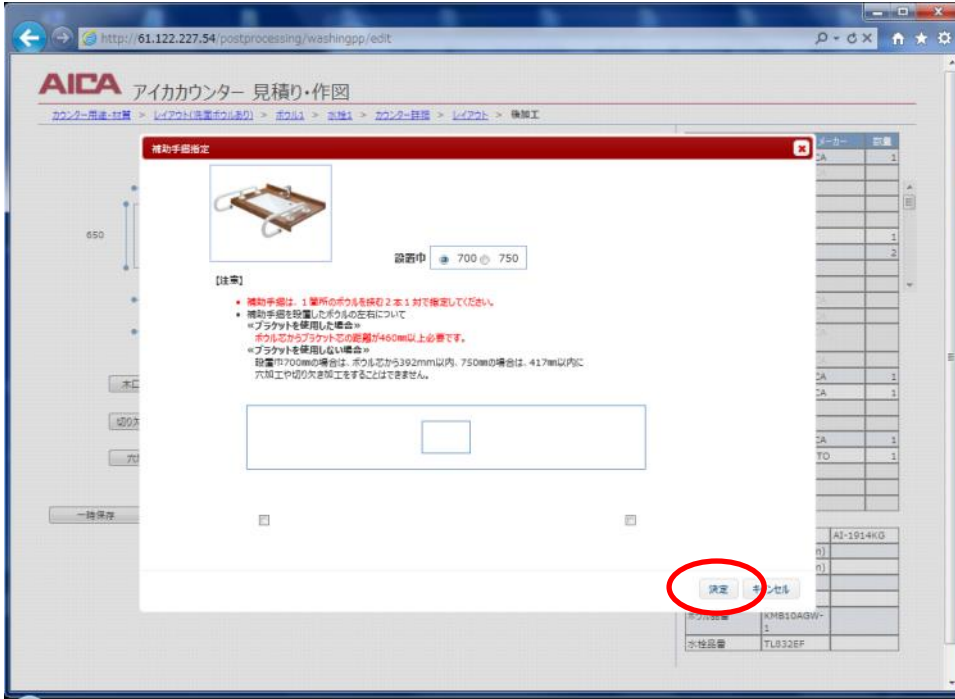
http://61.122.227.54/postprocessing/washingpp/edit

AICA アイカカウンター 見積り・作図

カウンター用途・材質 > レイアウト(洗面ボウルあり) > ボウル1 > 水栓1 > カウンター詳細 > レイアウト > 後加工

補助手摺指定

設置巾 700 750

【注意】

• 補助手摺は、1箇所のボウルを挟む2本1対で指定してください。
• 補助手摺を設置したボウルの左右について
«ブラケットを使用した場合»
ボウル芯からブラケット芯の距離が460mm以上必要です。
«ブラケットを使用しない場合»
設置巾700mmの場合は、ボウル芯から392mm以内、750mmの場合は、417mm以内に穴加工や切り欠き加工をすることはできません。

決定 キャンセル

650

一時保存

メーカー 数量
CA 1
1
2
CA 1
CA 1
CA 1
TO 1
AI-1914KG
KMB10AGW-1
水栓品番 TL832EF